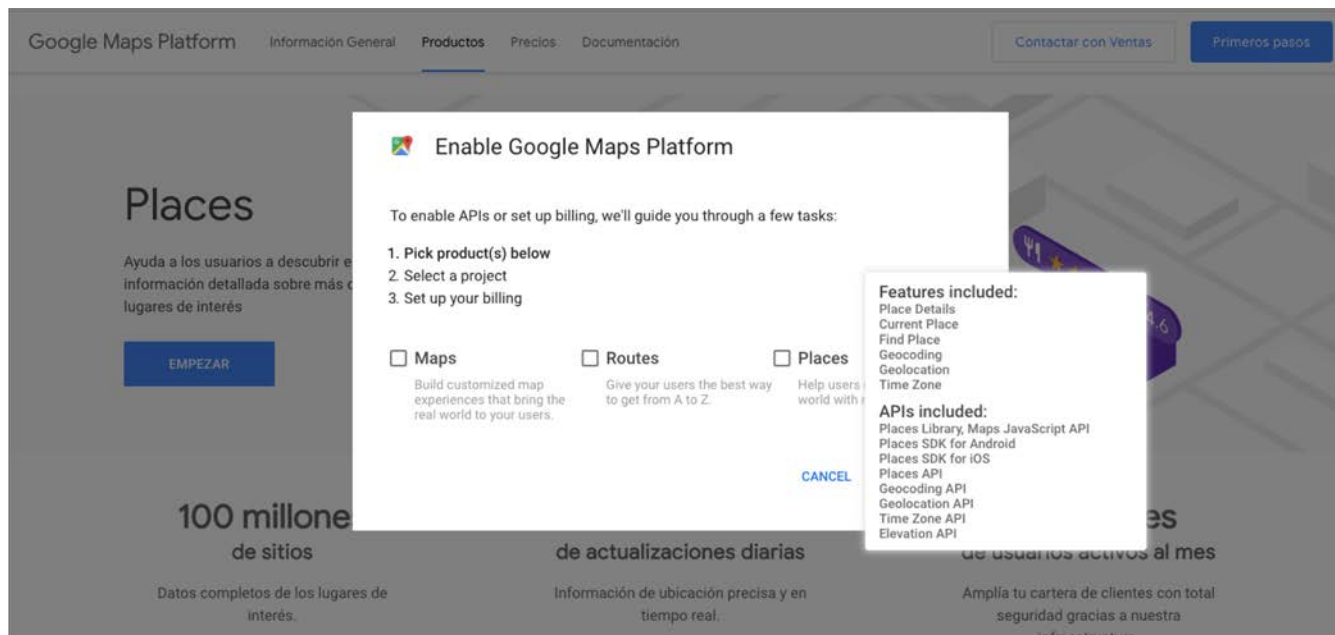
Google Maps Platform Información General Productos Precios Documentación Contactar con Ventas Primeros pasos

Places

Ayuda a los usuarios a descubrir e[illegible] información detallada sobre más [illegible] lugares de interés

EMPEZAR

Enable Google Maps Platform

To enable APIs or set up billing, we'll guide you through a few tasks:

1. Pick product(s) below
2. Select a project
3. Set up your billing

Maps
Build customized map experiences that bring the real world to your users.

Routes
Give your users the best way to get from A to Z.

Places
Help users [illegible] world with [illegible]

CANCEL

Features included:
Place Details
Current Place
Find Place
Geocoding
Geolocation
Time Zone

APIs included:
Places Library, Maps JavaScript API
Places SDK for Android
Places SDK for iOS
Places API
Geocoding API
Geolocation API
Time Zone API
Elevation API

100 millone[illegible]
de sitios

Datos completos de los lugares de interés.

de actualizaciones diarias

Información de ubicación precisa y en tiempo real.

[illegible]es
de usuarios activos al mes

Amplía tu cartera de clientes con total seguridad gracias a nuestra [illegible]